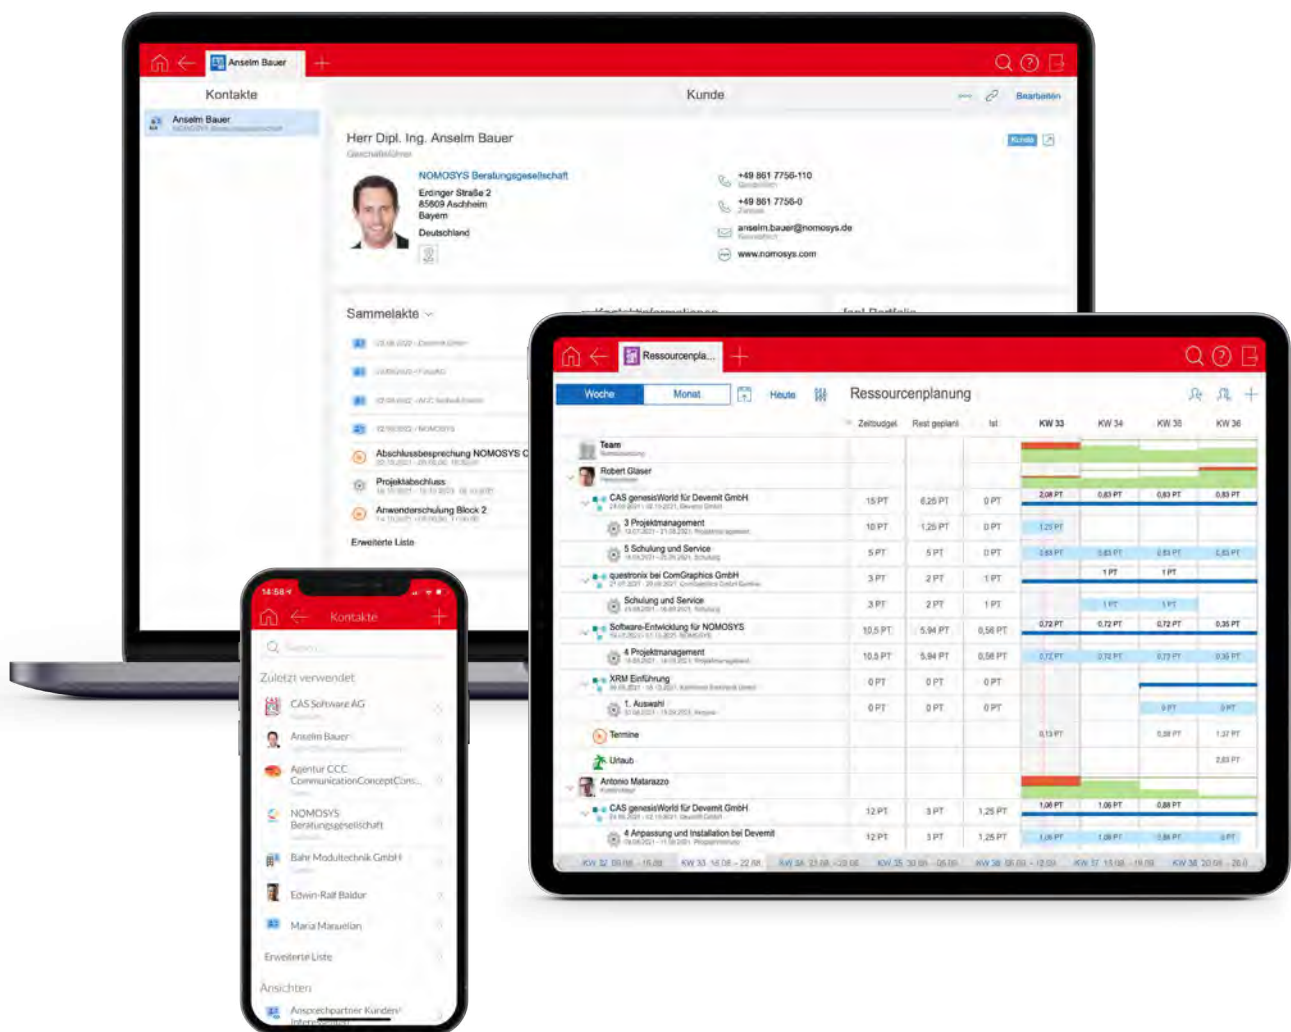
Anselm Bauer

Kontakte

Anselm Bauer
NOMOSYS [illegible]

Kunde

Bearbeiten

Herr Dipl. Ing. Anselm Bauer
Geschäftsführer

Kunde

NOMOSYS Beratungsgesellschaft
Erdinger Straße 2
85609 Aschheim
Bayern
Deutschland

+49 861 7756-110
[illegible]
+49 861 7756-0
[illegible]
anselm.bauer@nomosys.de
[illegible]
www.nomosys.com

Sammelakte

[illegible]
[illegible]
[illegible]
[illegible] NOMOSYS
Abschlussbesprechung NOMOSYS C
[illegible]
Projektabschluss
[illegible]
Anwenderschulung Block 2
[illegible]
Erweiterte Liste

Ressourcenpla...

Woche | Monat | Heute | Ressourcenplanung

| | Zeitbudget | Rest geplant | Ist | KW 33 | KW 34 | KW 35 | KW 36 |
|---|---|---|---|---|---|---|---|
| Team | | | | | | | |
| Robert Glaser | | | | | | | |
| CAS genesisWorld für Devemit GmbH | 15 PT | 6,25 PT | 0 PT | 2,08 PT | 0,83 PT | 0,83 PT | 0,83 PT |
| 3 Projektmanagement | 10 PT | 1,25 PT | 0 PT | 1,25 PT | | | |
| 5 Schulung und Service | 5 PT | 5 PT | 0 PT | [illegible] | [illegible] | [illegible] | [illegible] |
| questronix bei ComGraphics GmbH | 3 PT | 2 PT | 1 PT | | 1 PT | 1 PT | |
| Schulung und Service | 3 PT | 2 PT | 1 PT | | 1 PT | 1 PT | |
| Software-Entwicklung für NOMOSYS | 10,5 PT | 5,94 PT | 0,56 PT | 0,72 PT | 0,72 PT | 0,72 PT | 0,35 PT |
| 4 Projektmanagement | 10,5 PT | 5,94 PT | 0,56 PT | 0,72 PT | 0,72 PT | 0,72 PT | 0,35 PT |
| XRM Einführung | 0 PT | 0 PT | 0 PT | | | | |
| 1. Auswahl | 0 PT | 0 PT | 0 PT | | | 0 PT | 0 PT |
| Termine | | | | 0,13 PT | | 0,38 PT | 1,37 PT |
| Urlaub | | | | | | | 2,63 PT |
| Antonio Matarazzo | | | | | | | |
| CAS genesisWorld für Devemit GmbH | 12 PT | 3 PT | 1,25 PT | 1,06 PT | 1,06 PT | 0,88 PT | |
| 4 Anpassung und Installation bei Devemit | 12 PT | 3 PT | 1,25 PT | 1,06 PT | 1,06 PT | 0,88 PT | 0 PT |

KW 32 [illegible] KW 33 16.08 - 22.08 KW 34 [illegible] KW 35 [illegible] KW 36 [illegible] KW 37 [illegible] KW 38 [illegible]

14:58

Kontakte

Suchen

Zuletzt verwendet
CAS Software AG
Anselm Bauer
Agentur CCC CommunicationConceptCons...
NOMOSYS Beratungsgesellschaft
Bahr Modultechnik GmbH
Edwin-Ralf Baldur
Maria Manuelian
Erweiterte Liste
Ansichten
Ansprechpartner Kunden/ Interessenten